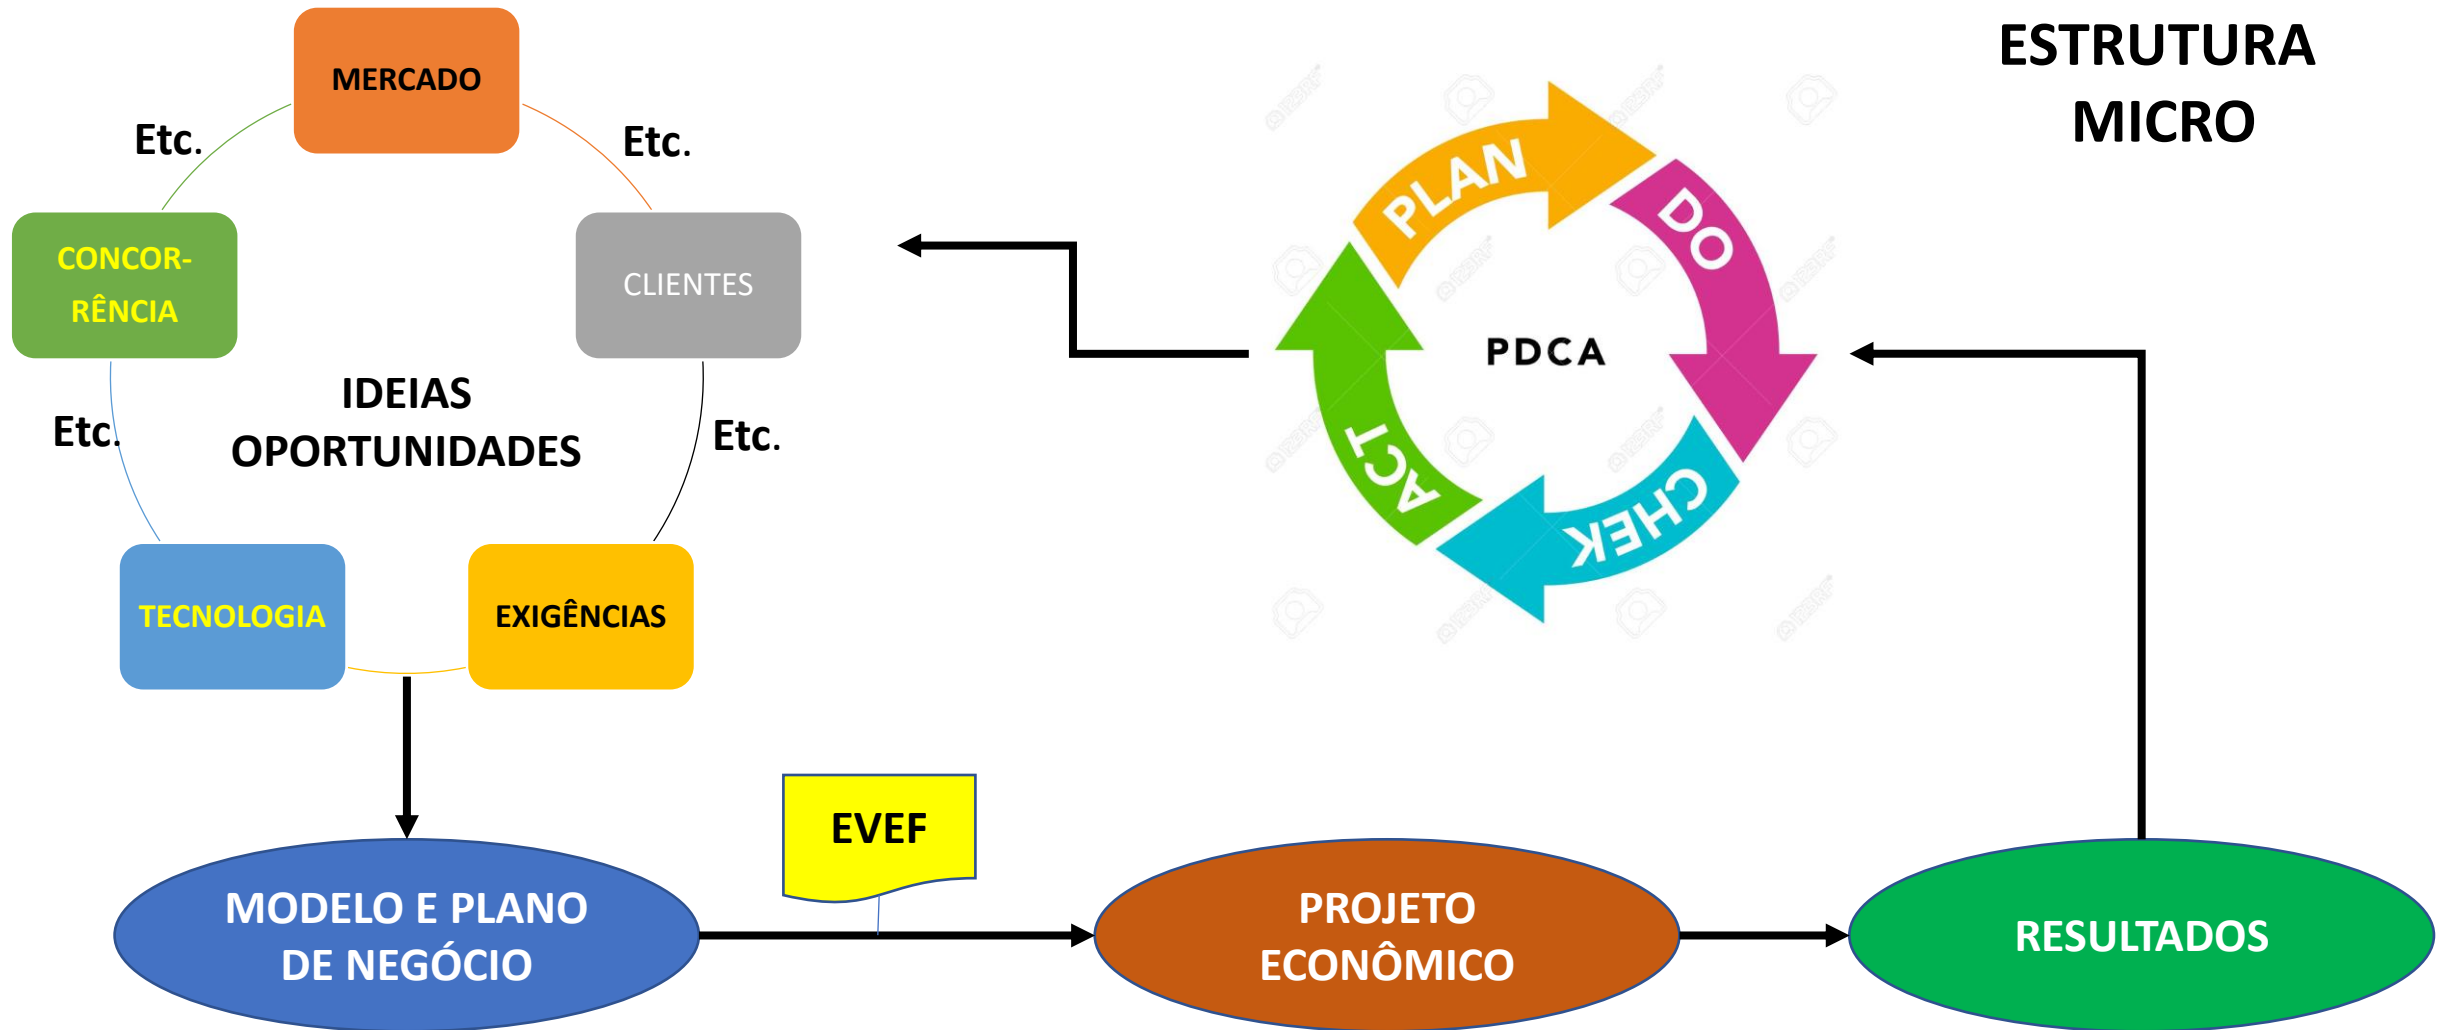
MERCADO

Etc.

Etc.

CONCOR-RÊNCIA

CLIENTES

IDEIAS
OPORTUNIDADES

Etc.

Etc.

TECNOLOGIA

EXIGÊNCIAS

ESTRUTURA
MICRO

PLAN

DO

PDCA

ACT

CHEK

EVEF

MODELO E PLANO DE NEGÓCIO

PROJETO ECONÔMICO

RESULTADOS